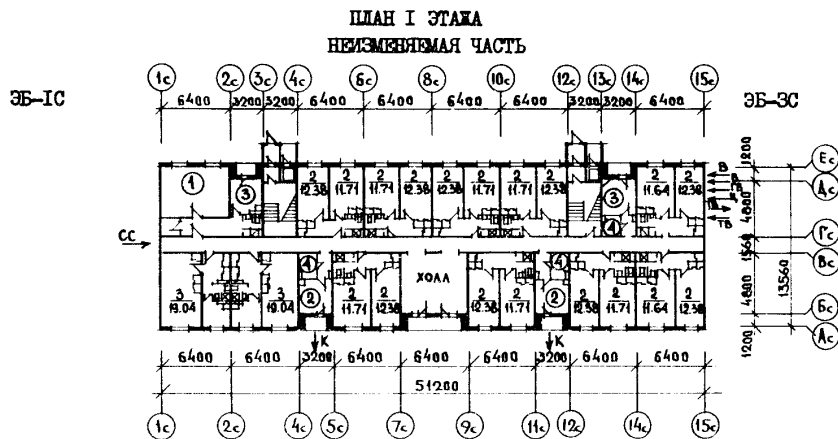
ПЛАН I ЭТАЖА
НЕИЗМЕНЯЕМАЯ ЧАСТЬ

ЭБ-IС

ЭБ-3С

1c 2c 3c 4c 6c 8c 10c 12c 13c 14c 15c

6400 3200 3200 6400 6400 6400 6400 3200 3200 6400

1 3 2 12.38 2 11.71 2 11.71 2 12.38 2 12.38 2 11.71 2 11.71 2 12.38 3 2 11.64 2 12.38

В В ГВ В ТВ

1200 4800 1560 4800 1200 13560

Ес Ас Гс Вс Бс Ас

СС

3 19.04 3 19.04 4 2 2 11.71 2 12.38 ХОЛЛ 2 12.38 2 11.71 2 4 2 12.38 2 11.71 2 11.64 2 12.38 4

К К

6400 6400 3200 6400 6400 6400 3200 6400 6400

51200

1c 2c 4c 5c 7c 9c 11c 12c 14c 15c